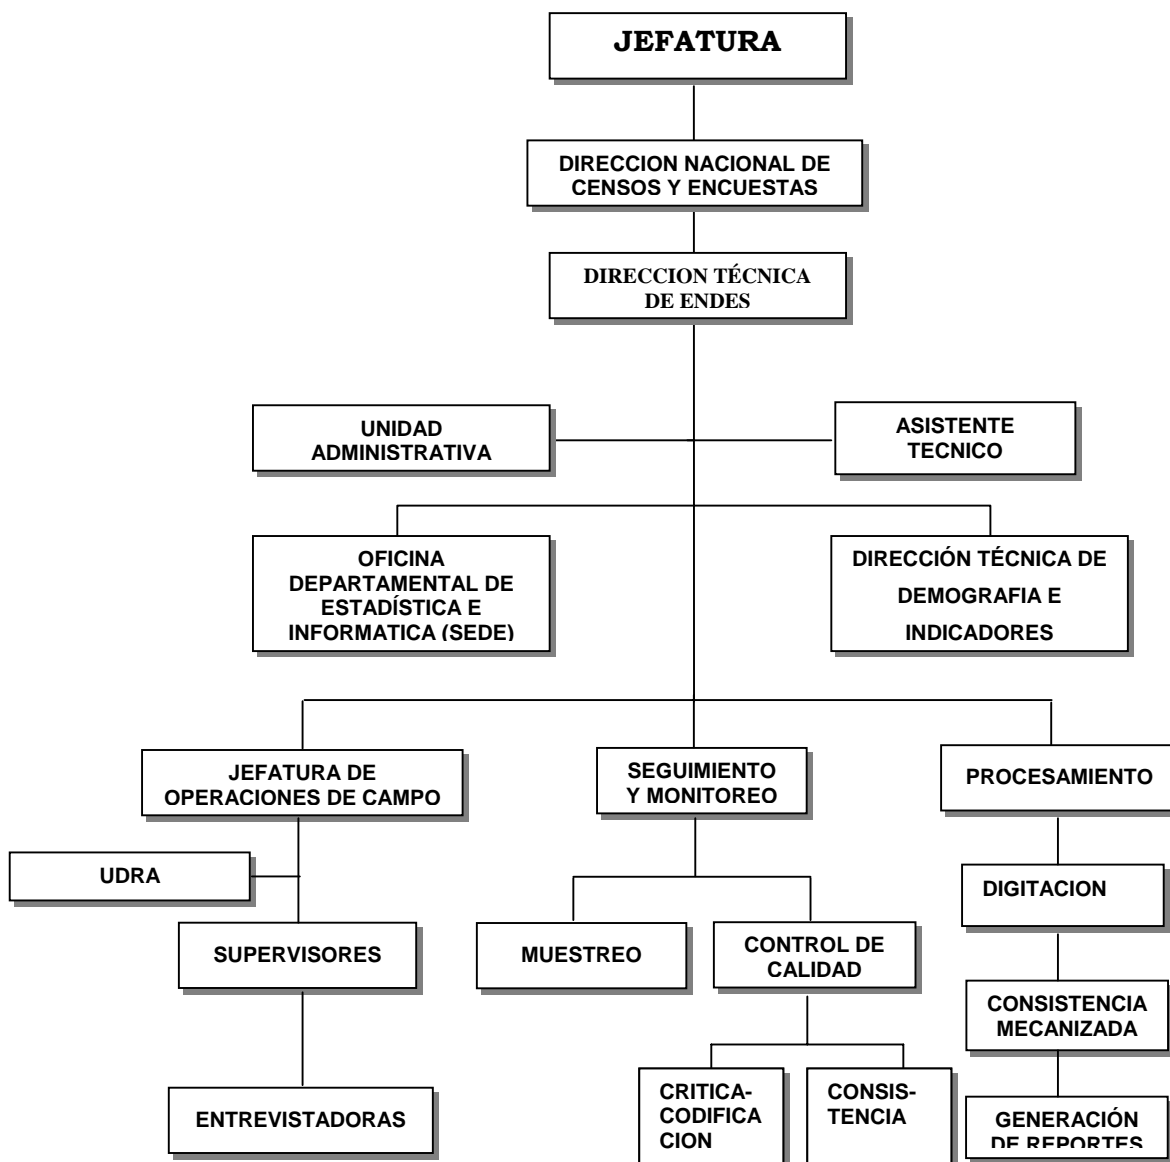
JEFATURA

DIRECCION NACIONAL DE CENSOS Y ENCUESTAS

DIRECCION TÉCNICA DE ENDES

UNIDAD ADMINISTRATIVA

ASISTENTE TECNICO

OFICINA DEPARTAMENTAL DE ESTADÍSTICA E INFORMATICA (SEDE)

DIRECCIÓN TÉCNICA DE DEMOGRAFIA E INDICADORES

JEFATURA DE OPERACIONES DE CAMPO

SEGUIMIENTO Y MONITOREO

PROCESAMIENTO

UDRA

SUPERVISORES

ENTREVISTADORAS

MUESTREO

CONTROL DE CALIDAD

CRITICA-CODIFICA CION

CONSIS-TENCIA

DIGITACION

CONSISTENCIA MECANIZADA

GENERACIÓN DE REPORTES